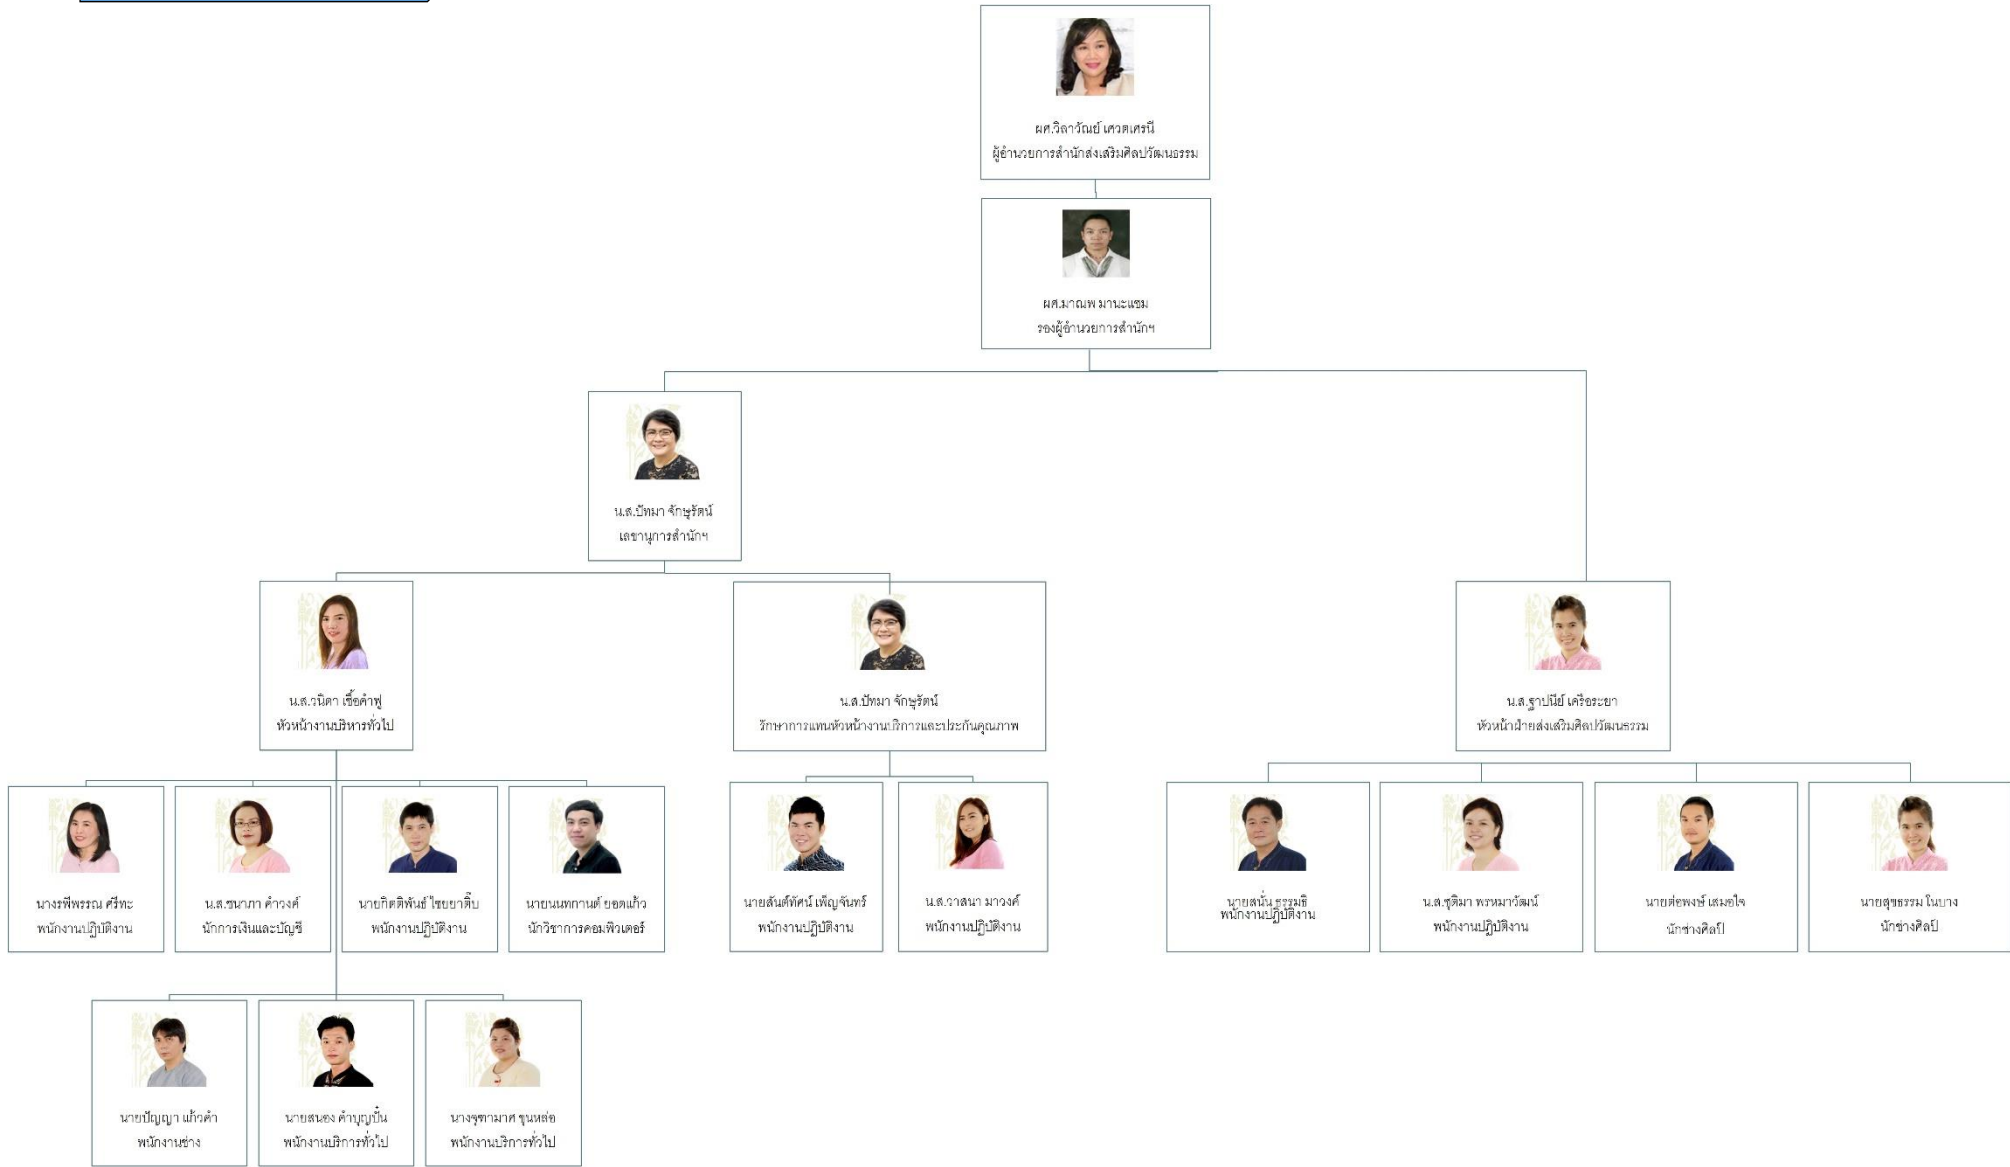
ผศ.วิลาวัณย์ เศวตเศรนี
ผู้อำนวยการสำนักส่งเสริมศิลปวัฒนธรรม

ผศ.มาณพ มานะแซม
รองผู้อำนวยการสำนักฯ

น.ส.ปัทมา จักษุรัตน์
เลขานุการสำนักฯ

น.ส.วนิดา เชื้อคำฟู
หัวหน้างานบริหารทั่วไป

น.ส.ปัทมา จักษุรัตน์
รักษาการแทนหัวหน้างานบริการและประกันคุณภาพ

น.ส.ฐาปนีย์ เครือระยา
หัวหน้าฝ่ายส่งเสริมศิลปวัฒนธรรม

นางรพีพรรณ ศรีทะ
พนักงานปฏิบัติงาน

น.ส.ชนาภา คำวงค์
นักการเงินและบัญชี

นายกิตติพันธ์ ไชยยาติ๊บ
พนักงานปฏิบัติงาน

นายนนทกานต์ ยอดแก้ว
นักวิชาการคอมพิวเตอร์

นายสันต์ทัศน์ เพ็ญจันทร์
พนักงานปฏิบัติงาน

น.ส.วาสนา มาวงค์
พนักงานปฏิบัติงาน

นายสนั่น ธรรมธิ
พนักงานปฏิบัติงาน

น.ส.ชุติมา พรหมาวัฒน์
พนักงานปฏิบัติงาน

นายต่อพงษ์ เสมอใจ
นักช่างศิลป์

นายสุขธรรม โนบาง
นักช่างศิลป์

นายปัญญา แก้วคำ
พนักงานช่าง

นายสนอง คำบุญปั๋น
พนักงานบริการทั่วไป

นางจุฑามาศ ขุนหล่อ
พนักงานบริการทั่วไป